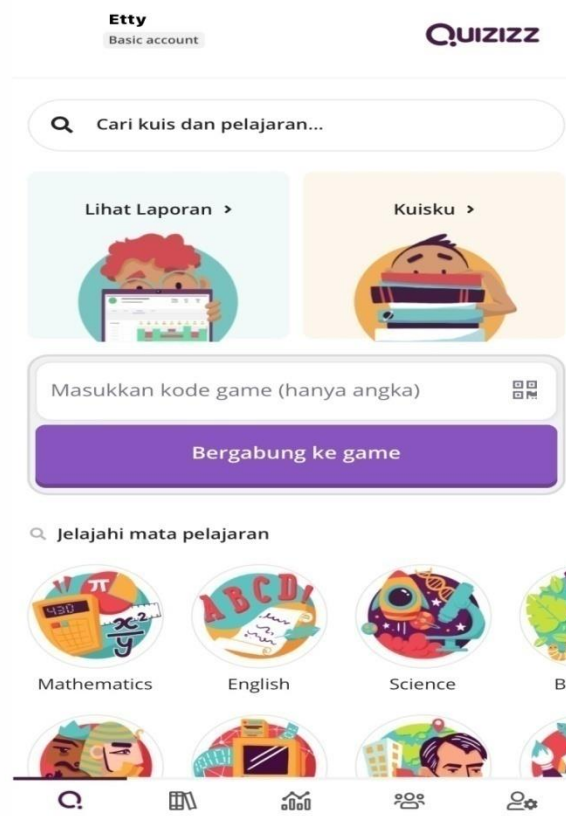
Etty
Basic account

QUIZIZZ

Cari kuis dan pelajaran...

Lihat Laporan >

Kuisku >

Masukkan kode game (hanya angka)

Bergabung ke game

Jelajahi mata pelajaran

430

$\pi$

$\frac{x^2}{y}$

Mathematics

ABCD

English

Science

B